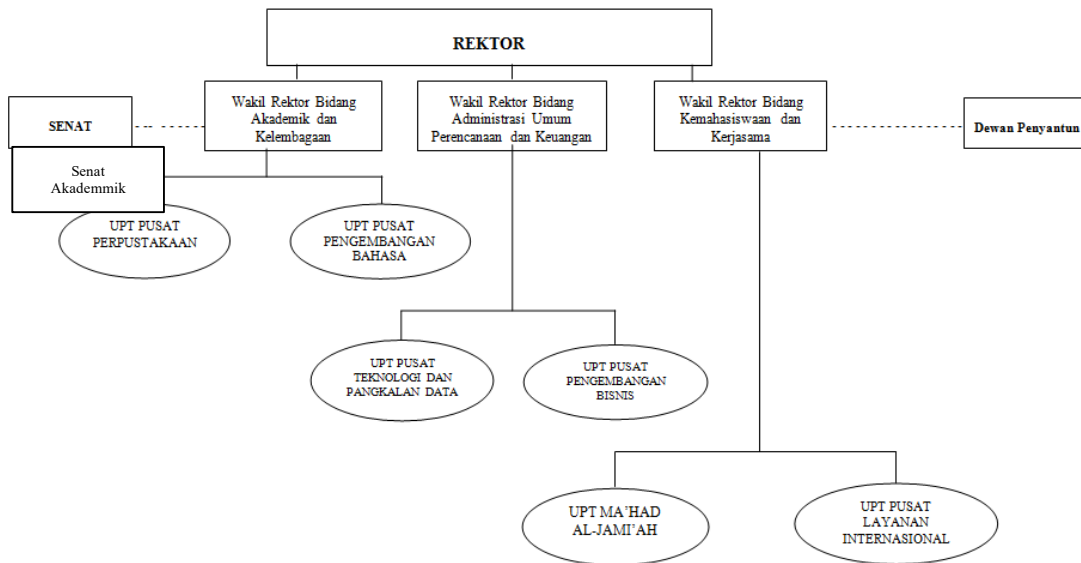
REKTOR

SENAT

Senat Akademmik

Wakil Rektor Bidang Akademik dan Kelembagaan

Wakil Rektor Bidang Administrasi Umum Perencanaan dan Keuangan

Wakil Rektor Bidang Kemahasiswaan dan Kerjasama

Dewan Penyantun

UPT PUSAT PERPUSTAKAAN

UPT PUSAT PENGEMBANGAN BAHASA

UPT PUSAT TEKNOLOGI DAN PANGKALAN DATA

UPT PUSAT PENGEMBANGAN BISNIS

UPT MA'HAD AL-JAMI'AH

UPT PUSAT LAYANAN INTERNASIONAL